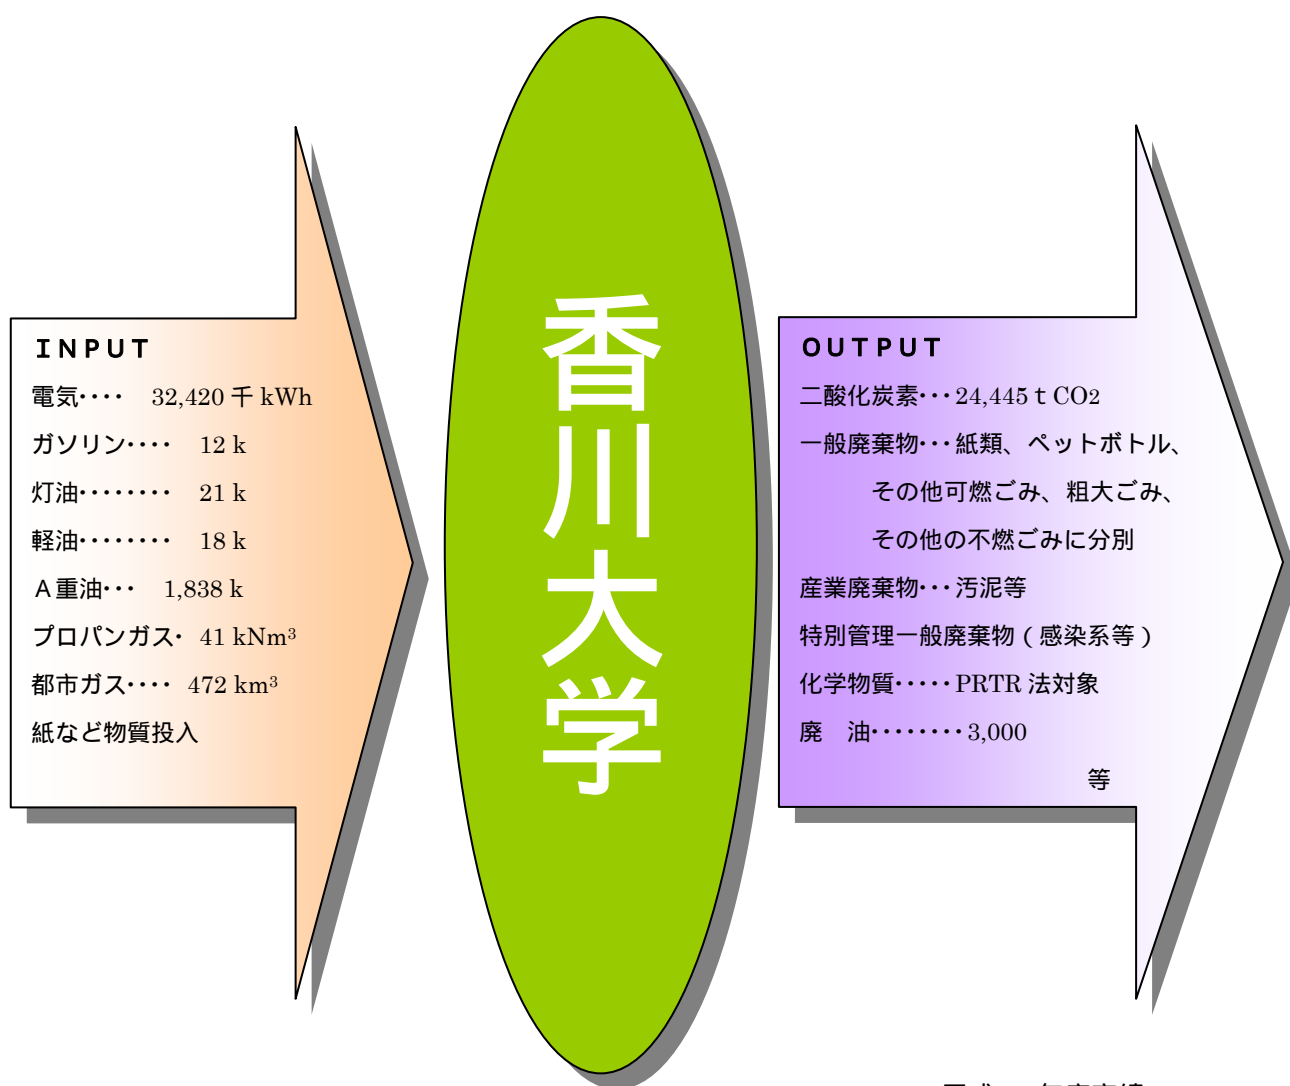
INPUT

電気‥‥ 32,420 千 kWh

ガソリン‥‥ 12 k

灯油‥‥‥‥ 21 k

軽油‥‥‥‥ 18 k

Ａ重油‥‥ 1,838 k

プロパンガス‥ 41 kNm$^3$

都市ガス‥‥ 472 km$^3$

紙など物質投入

香川大学

OUTPUT

二酸化炭素‥‥24,445 t $CO_2$

一般廃棄物‥‥紙類、ペットボトル、

その他可燃ごみ、粗大ごみ、

その他の不燃ごみに分別

産業廃棄物‥‥汚泥等

特別管理一般廃棄物（感染系等）

化学物質‥‥‥PRTR 法対象

廃 油‥‥‥‥3,000

等

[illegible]